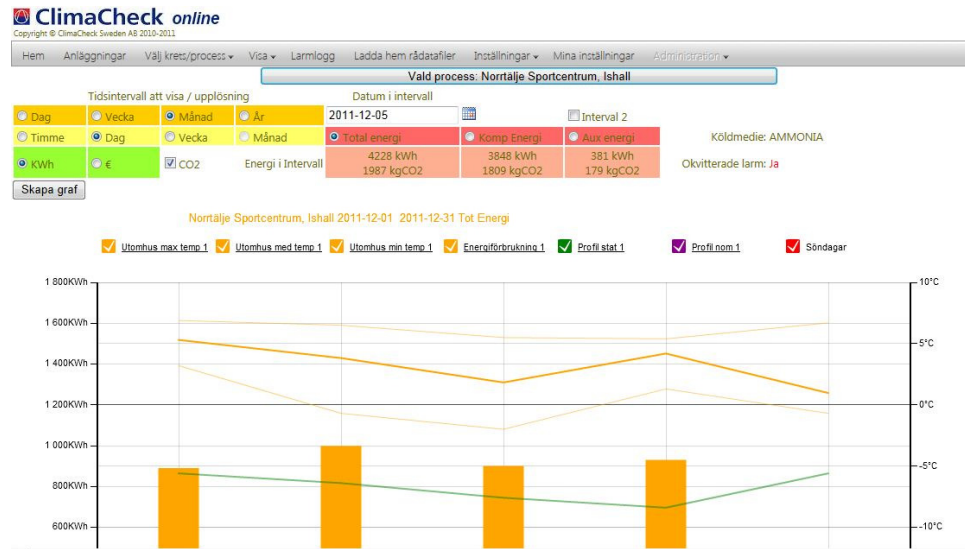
ClimaCheck online
Copyright © ClimaCheck Sweden AB 2010-2011

Hem Anläggningar Välj krets/process Visa Larmlogg Ladda hem rådatafiler Inställningar Mina inställningar Administration

Vald process: Norrtälje Sportcentrum, Ishall

Tidsintervall att visa / upplösning

Datum i intervall

Dag Vecka Månad År 2011-12-05 Interval 2

Timme Dag Vecka Månad Total energi Komp Energi Aux energi Köldmedie: AMMONIA

KWh € CO2 Energi i Intervall 4228 kWh 1987 kgCO2 3848 kWh 1809 kgCO2 381 kWh 179 kgCO2 Okvitterade larm: Ja

Skapa graf

Norrtälje Sportcentrum, Ishall 2011-12-01 2011-12-31 Tot Energi

Utomhus max temp 1 Utomhus med temp 1 Utomhus min temp 1 Energiförbrukning 1 Profil stat 1 Profil nom 1 Söndagar

1 800KWh
1 600KWh
1 400KWh
1 200KWh
1 000KWh
800KWh
600KWh

10°C
5°C
0°C
-5°C
-10°C